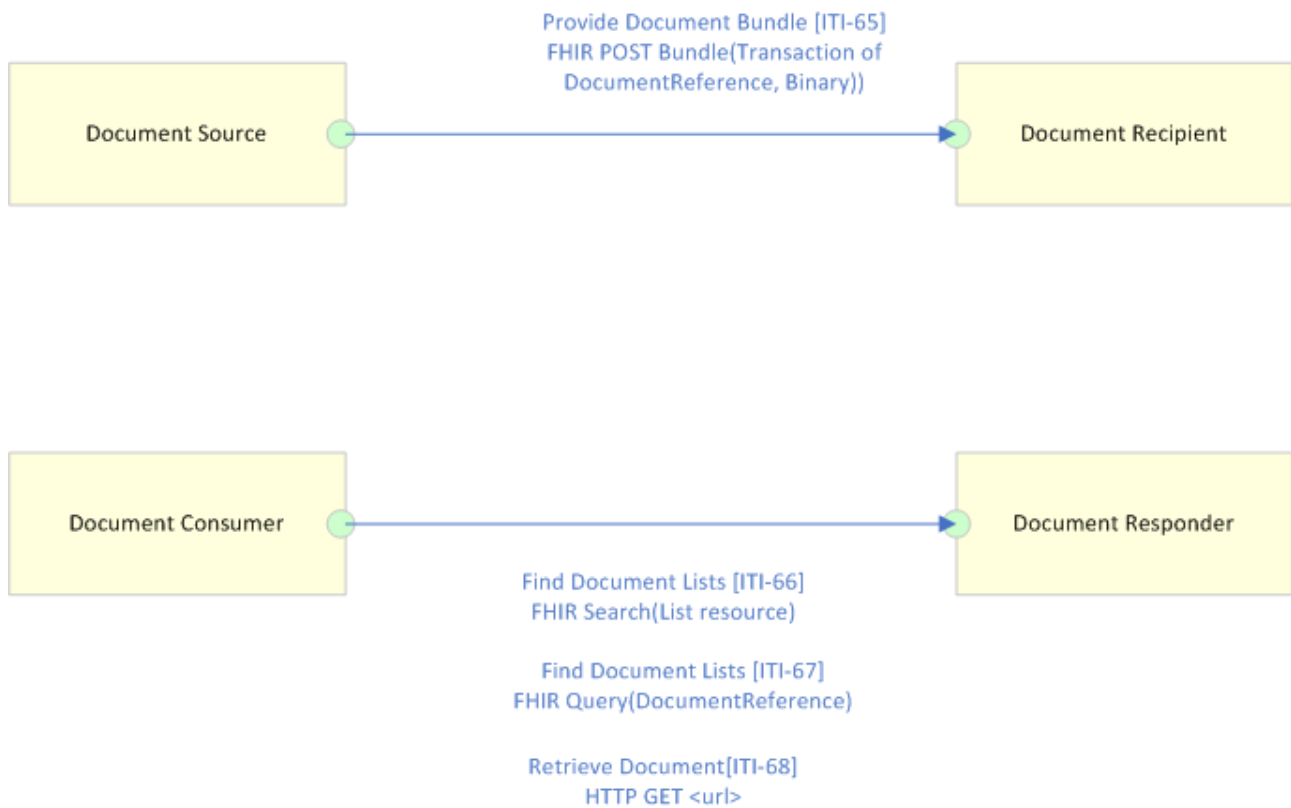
Provide Document Bundle [ITI-65]
FHIR POST Bundle(Transaction of DocumentReference, Binary))

Document Source

Document Recipient

Document Consumer

Document Responder

Find Document Lists [ITI-66]
FHIR Search(List resource)

Find Document Lists [ITI-67]
FHIR Query(DocumentReference)

Retrieve Document[ITI-68]
HTTP GET <url>